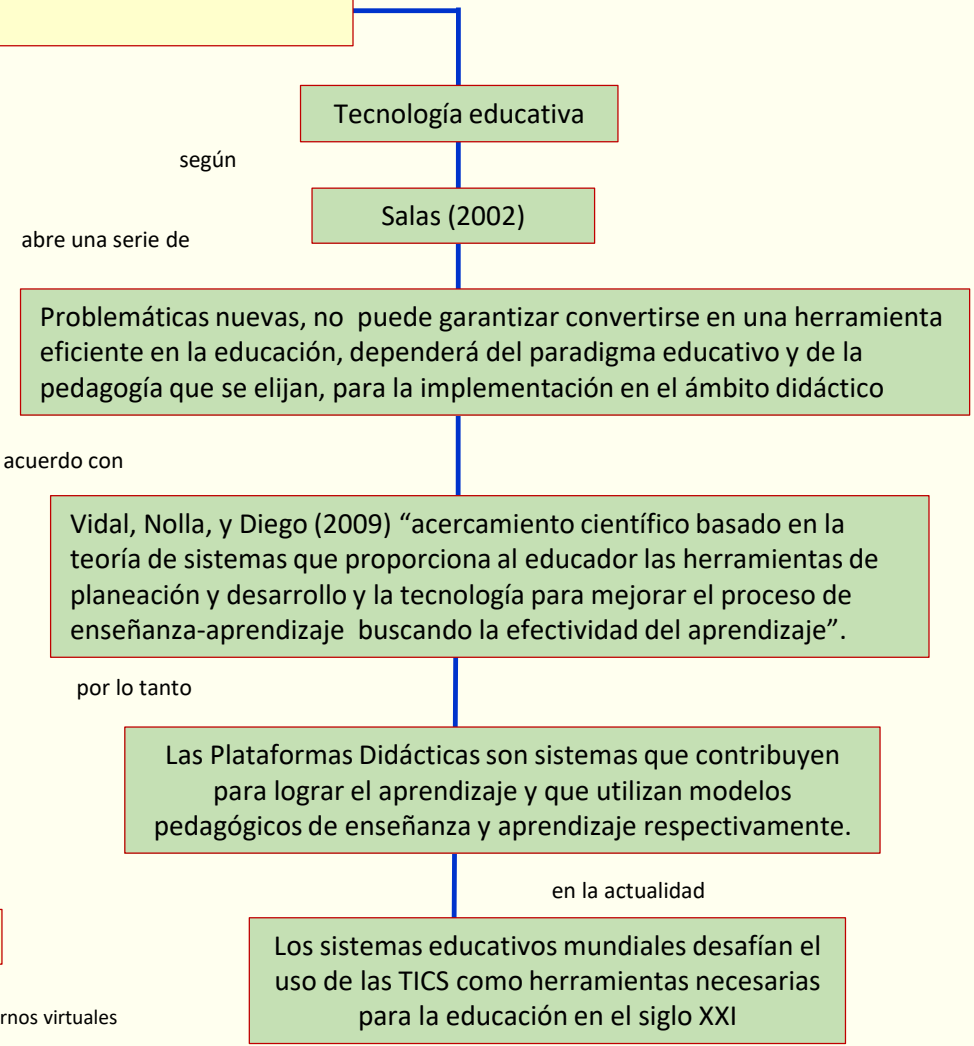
Tecnología educativa

según

Salas (2002)

abre una serie de

Problemáticas nuevas, no puede garantizar convertirse en una herramienta eficiente en la educación, dependerá del paradigma educativo y de la pedagogía que se elijan, para la implementación en el ámbito didáctico

acuerdo con

Vidal, Nolla, y Diego (2009) "acercamiento científico basado en la teoría de sistemas que proporciona al educador las herramientas de planeación y desarrollo y la tecnología para mejorar el proceso de enseñanza-aprendizaje buscando la efectividad del aprendizaje".

por lo tanto

Las Plataformas Didácticas son sistemas que contribuyen para lograr el aprendizaje y que utilizan modelos pedagógicos de enseñanza y aprendizaje respectivamente.

en la actualidad

Los sistemas educativos mundiales desafían el uso de las TICS como herramientas necesarias para la educación en el siglo XXI

rnos virtuales